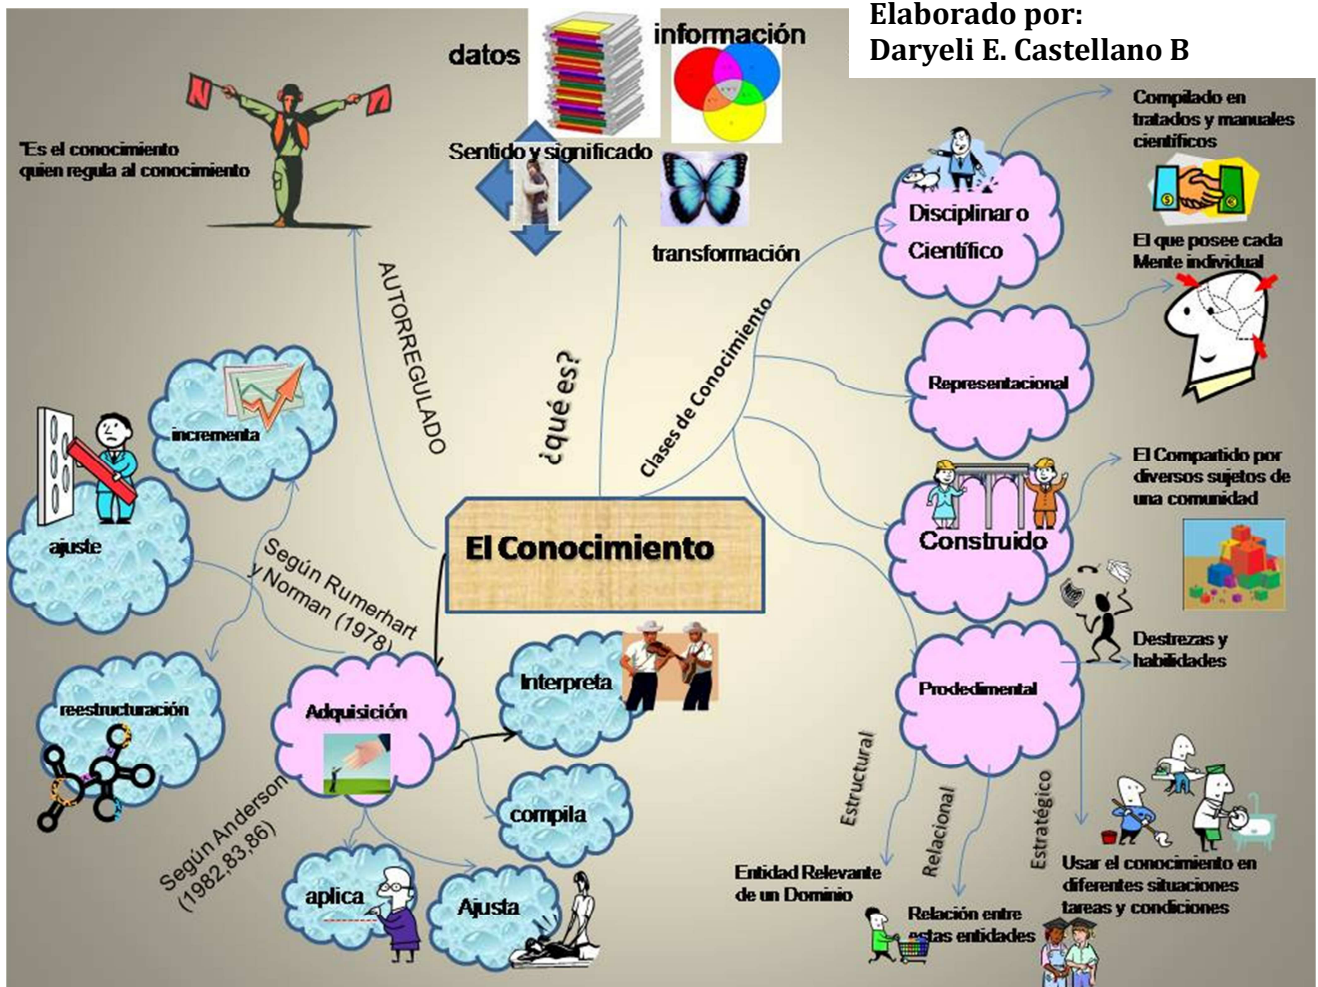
Elaborado por:
Daryeli E. Castellano B

datos
información
Sentido y significado
transformación

"Es el conocimiento quien regula al conocimiento

AUTORREGULADO

¿qué es?

Clases de Conocimiento

Disciplinar o Científico
Compilado en tratados y manuales científicos

Representacional
El que posee cada Mente individual

Construido
El Compartido por diversos sujetos de una comunidad

Prodedimental
Destrezas y habilidades

Estructural
Entidad Relevante de un Dominio

Relacional
Relación entre estas entidades

Estratégico
Usar el conocimiento en diferentes situaciones tareas y condiciones

El Conocimiento

incrementa
ajuste
reestructuración

Según Rumerhart y Norman (1978)

Adquisición

Según Anderson (1982,83,86)

Interpreta
compila
aplica
Ajusta